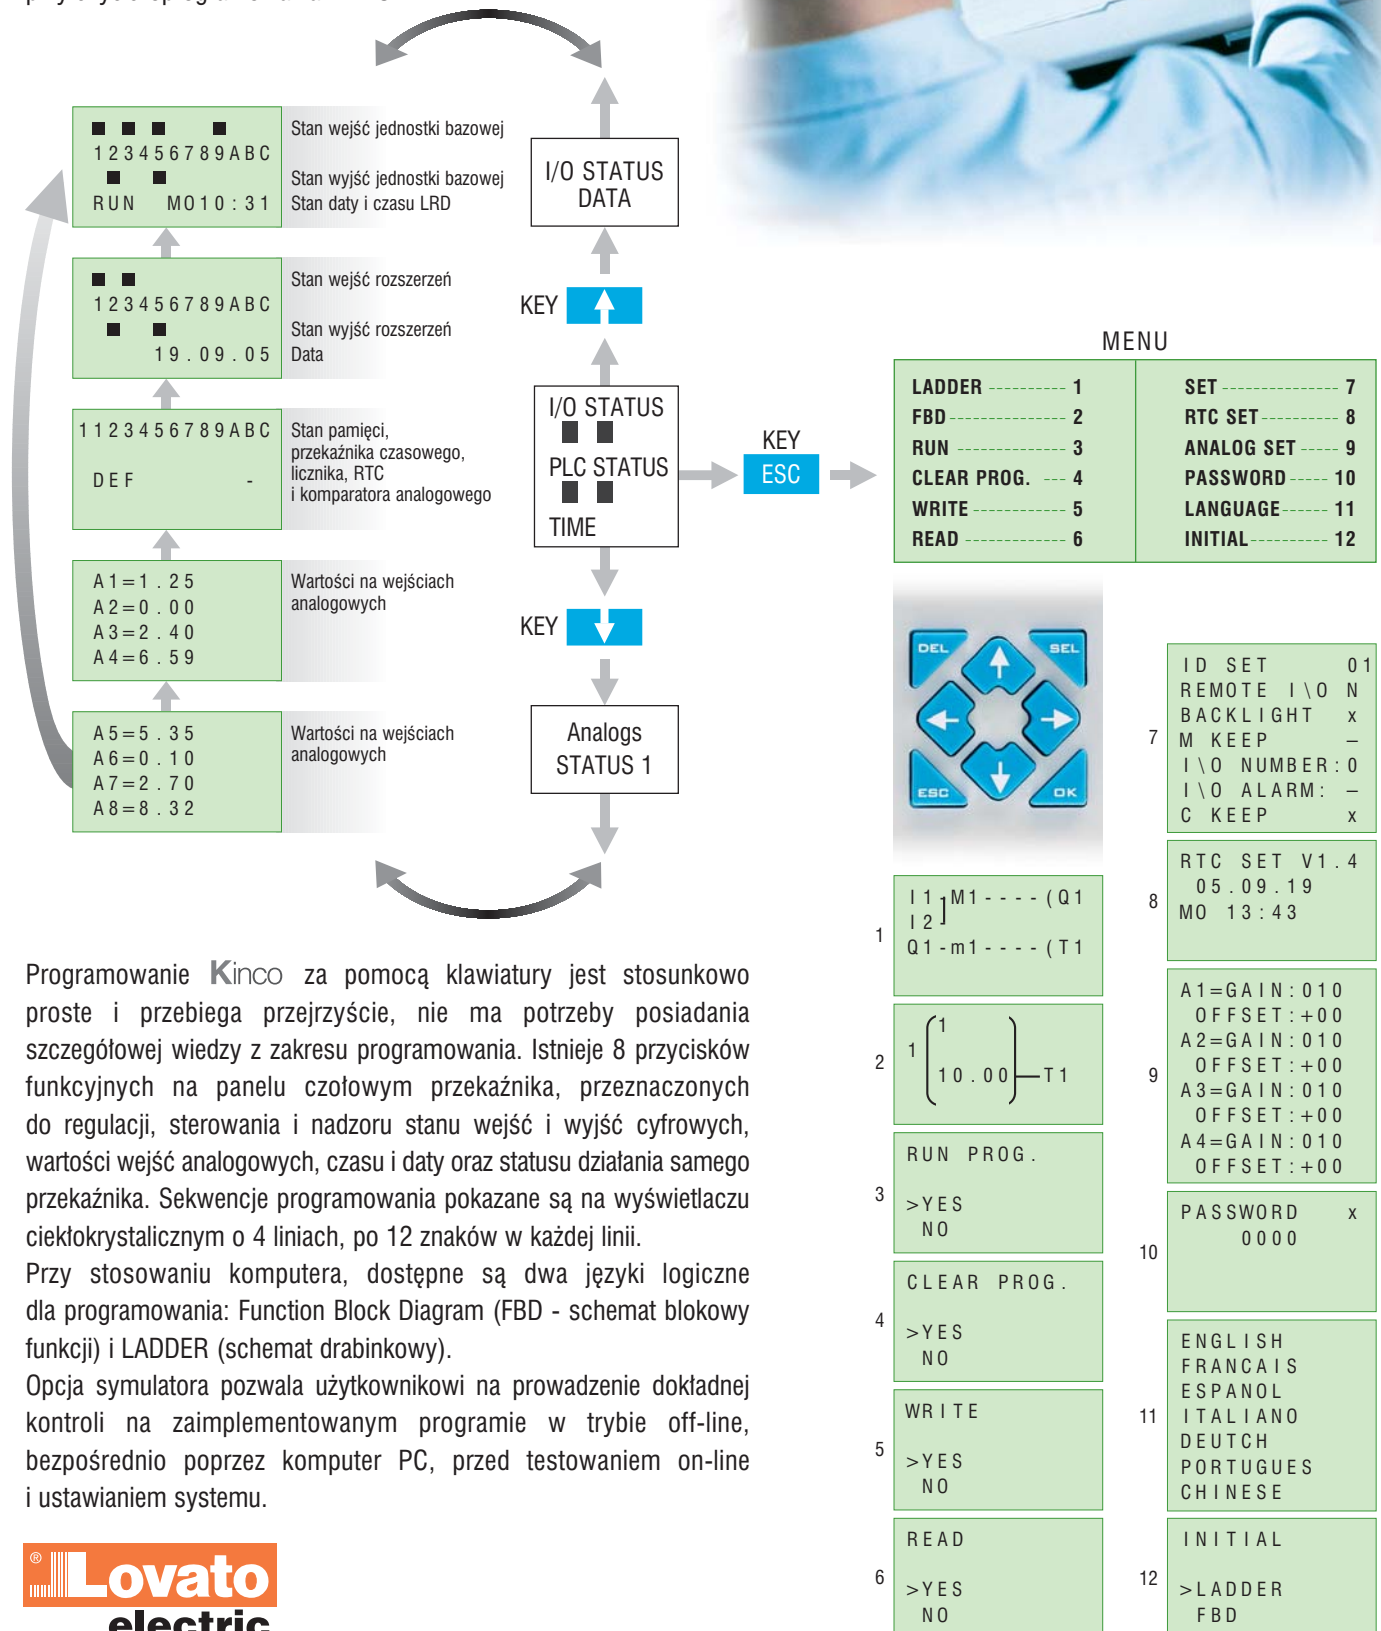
123456789ABC
RUN MO10:31

Stan wejść jednostki bazowej
Stan wyjść jednostki bazowej
Stan daty i czasu LRD

123456789ABC
19.09.05

Stan wejść rozszerzeń
Stan wyjść rozszerzeń
Data

1123456789ABC
DEF -

Stan pamięci, przekaźnika czasowego, licznika, RTC i komparatora analogowego

A1=1.25
A2=0.00
A3=2.40
A4=6.59

Wartości na wejściach analogowych

A5=5.35
A6=0.10
A7=2.70
A8=8.32

Wartości na wejściach analogowych

I/O STATUS DATA

KEY

I/O STATUS
PLC STATUS
TIME

KEY
ESC

KEY

Analogs STATUS 1

MENU

| LADDER ---------- 1 | SET ------------ 7 |
|---|---|
| FBD ---------- 2 | RTC SET --------- 8 |
| RUN ---------- 3 | ANALOG SET ----- 9 |
| CLEAR PROG. --- 4 | PASSWORD ----- 10 |
| WRITE ---------- 5 | LANGUAGE ------ 11 |
| READ ---------- 6 | INITIAL --------- 12 |

DEL SEL ESC OK

1
I1 M1----(Q1
I2
Q1-m1----(T1

2
1
1
10.00 T1

3
RUN PROG.
>YES
NO

4
CLEAR PROG.
>YES
NO

5
WRITE
>YES
NO

6
READ
>YES
NO

7
ID SET 01
REMOTE I\O N
BACKLIGHT x
M KEEP –
I\O NUMBER:0
I\O ALARM: –
C KEEP x

8
RTC SET V1.4
05.09.19
MO 13:43

9
A1=GAIN:010
OFFSET:+00
A2=GAIN:010
OFFSET:+00
A3=GAIN:010
OFFSET:+00
A4=GAIN:010
OFFSET:+00

10
PASSWORD x
0000

11
ENGLISH
FRANCAIS
ESPANOL
ITALIANO
DEUTCH
PORTUGUES
CHINESE

12
INITIAL
>LADDER
FBD

Programowanie Kinco za pomocą klawiatury jest stosunkowo proste i przebiega przejrzyście, nie ma potrzeby posiadania szczegółowej wiedzy z zakresu programowania. Istnieje 8 przycisków funkcyjnych na panelu czołowym przekaźnika, przeznaczonych do regulacji, sterowania i nadzoru stanu wejść i wyjść cyfrowych, wartości wejść analogowych, czasu i daty oraz statusu działania samego przekaźnika. Sekwencje programowania pokazane są na wyświetlaczu ciekłokrystalicznym o 4 liniach, po 12 znaków w każdej linii.
Przy stosowaniu komputera, dostępne są dwa języki logiczne dla programowania: Function Block Diagram (FBD - schemat blokowy funkcji) i LADDER (schemat drabinkowy).
Opcja symulatora pozwala użytkownikowi na prowadzenie dokładnej kontroli na zaimplementowanym programie w trybie off-line, bezpośrednio poprzez komputer PC, przed testowaniem on-line i ustawianiem systemu.

Lovato electric